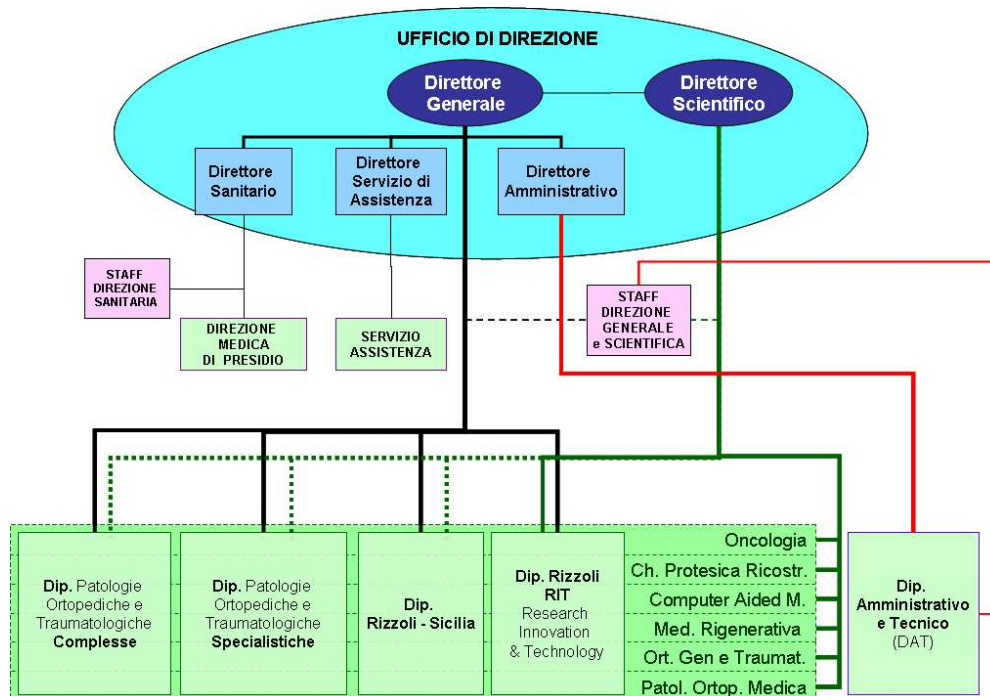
UFFICIO DI DIREZIONE

Direttore Generale

Direttore Scientifico

Direttore Sanitario

Direttore Servizio di Assistenza

Direttore Amministrativo

STAFF DIREZIONE SANITARIA

DIREZIONE MEDICA DI PRESIDIO

SERVIZIO ASSISTENZA

STAFF DIREZIONE GENERALE e SCIENTIFICA

Dip. Patologie Ortopediche e Traumatologiche Complesse

Dip. Patologie Ortopediche e Traumatologiche Specialistiche

Dip. Rizzoli - Sicilia

Dip. Rizzoli RIT Research Innovation & Technology

Oncologia

Ch. Protesica Ricostr.

Computer Aided M.

Med. Rigenerativa

Ort. Gen e Traumat.

Patol. Ortop. Medica

Dip. Amministrativo e Tecnico (DAT)